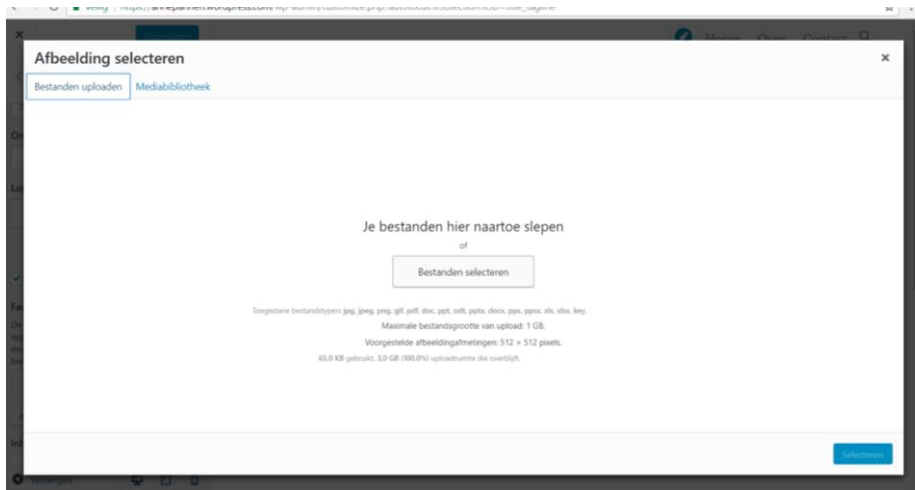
Afbeelding selecteren

×

Bestanden uploaden

Mediabibliotheek

Je bestanden hier naartoe slepen

of

Bestanden selecteren

Toegestane bestandstypen: jpg, jpeg, png, gif, pdf, doc, ppt, odt, pptx, docx, pps, ppsx, xls, xlsx, key.

Maximale bestandsgrootte van upload: 1 GB.

Voorgestelde afbeeldingafmetingen: 512 × 512 pixels.

65,0 KB gebruikt. 3,0 GB (100,0%) uploadruimte die overblijft.

Selecteren

Home Over Contact